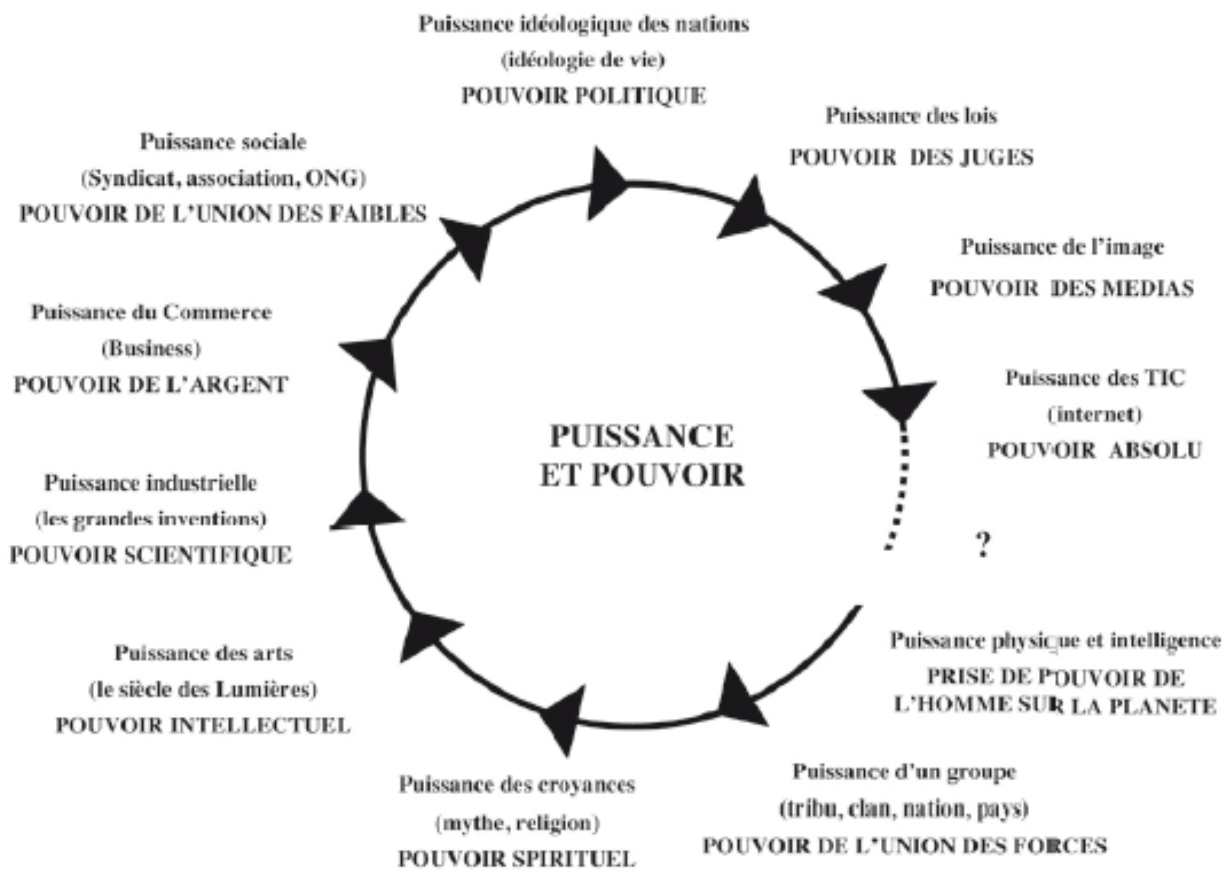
Puissance idéologique des nations
(idéologie de vie)
POUVOIR POLITIQUE

Puissance des lois
POUVOIR DES JUGES

Puissance de l'image
POUVOIR DES MEDIAS

Puissance des TIC
(internet)
POUVOIR ABSOLU

?

Puissance physique et intelligence
PRISE DE POUVOIR DE L'HOMME SUR LA PLANETE

Puissance d'un groupe
(tribu, clan, nation, pays)
POUVOIR DE L'UNION DES FORCES

Puissance des croyances
(mythe, religion)
POUVOIR SPIRITUEL

Puissance des arts
(le siècle des Lumières)
POUVOIR INTELLECTUEL

Puissance industrielle
(les grandes inventions)
POUVOIR SCIENTIFIQUE

Puissance du Commerce
(Business)
POUVOIR DE L'ARGENT

Puissance sociale
(Syndicat, association, ONG)
POUVOIR DE L'UNION DES FAIBLES

PUISSANCE
ET POUVOIR